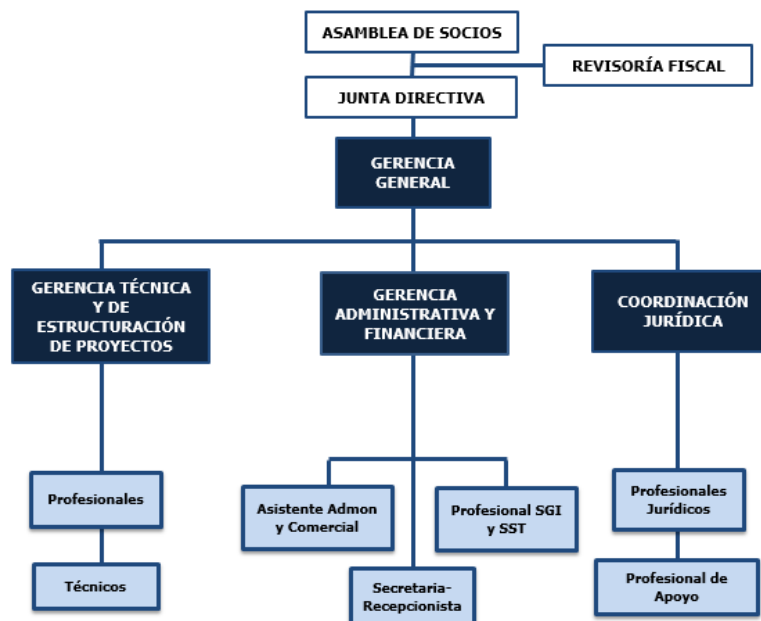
ASAMBLEA DE SOCIOS

REVISORÍA FISCAL

JUNTA DIRECTIVA

GERENCIA GENERAL

GERENCIA TÉCNICA Y DE ESTRUCTURACIÓN DE PROYECTOS

GERENCIA ADMINISTRATIVA Y FINANCIERA

COORDINACIÓN JURÍDICA

Profesionales

Técnicos

Asistente Admon y Comercial

Profesional SGI y SST

Secretaria-Recepcionista

Profesionales Jurídicos

Profesional de Apoyo